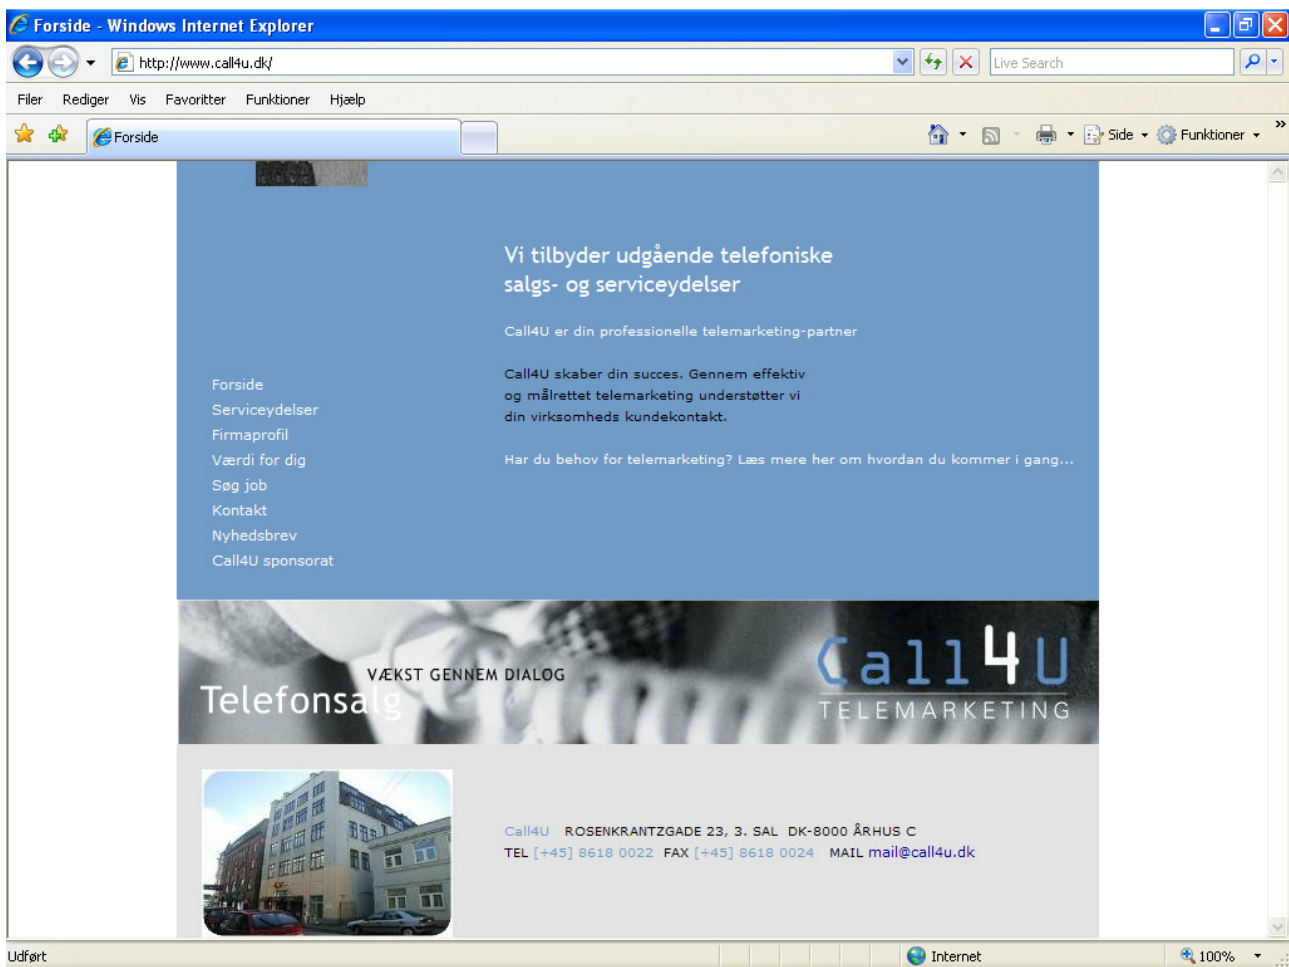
Forside - Windows Internet Explorer

http://www.call4u.dk/

Live Search

Filer Rediger Vis Favoritter Funktioner Hjælp

Forside

Side Funktioner

Vi tilbyder udgående telefoniske salgs- og serviceydelser

Call4U er din professionelle telemarketing-partner

Call4U skaber din succes. Gennem effektiv og målrettet telemarketing understøtter vi din virksomheds kundekontakt.

Har du behov for telemarketing? Læs mere her om hvordan du kommer i gang...

Forside
Serviceydelser
Firmaprofil
Værdi for dig
Søg job
Kontakt
Nyhedsbrev
Call4U sponsorat

VÆKST GENNEM DIALOG

Telefonsalg

Call4U
TELEMARKETING

Call4U ROSENKRANTZGADE 23, 3. SAL DK-8000 ÅRHUS C
TEL [+45] 8618 0022 FAX [+45] 8618 0024 MAIL mail@call4u.dk

Udført

Internet

100%